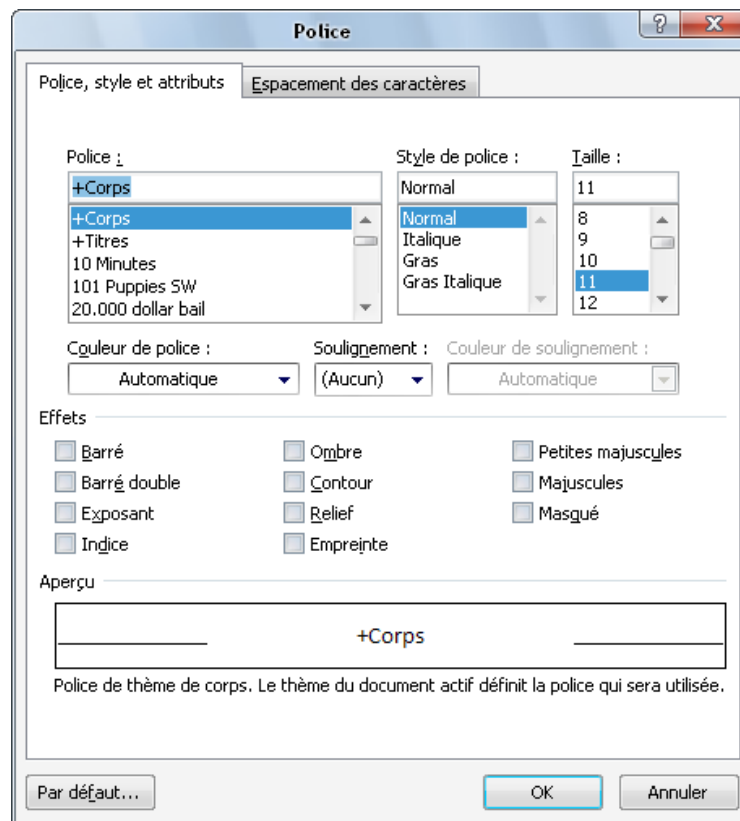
Police

?

X

Police, style et attributs

Espacement des caractères

Police :

+Corps

+Corps
+Titres
10 Minutes
101 Puppies SW
20.000 dollar bail

Style de police :

Normal

Normal
Italique
Gras
Gras Italique

Taille :

11

8
9
10
11
12

Couleur de police :

Automatique

Soulignement :

(Aucun)

Couleur de soulignement :

Automatique

Effets

Barré

Barré double

Exposant

Indice

Ombre

Contour

Relief

Empreinte

Petites majuscules

Majuscules

Masqué

Aperçu

+Corps

Police de thème de corps. Le thème du document actif définit la police qui sera utilisée.

Par défaut...

OK

Annuler